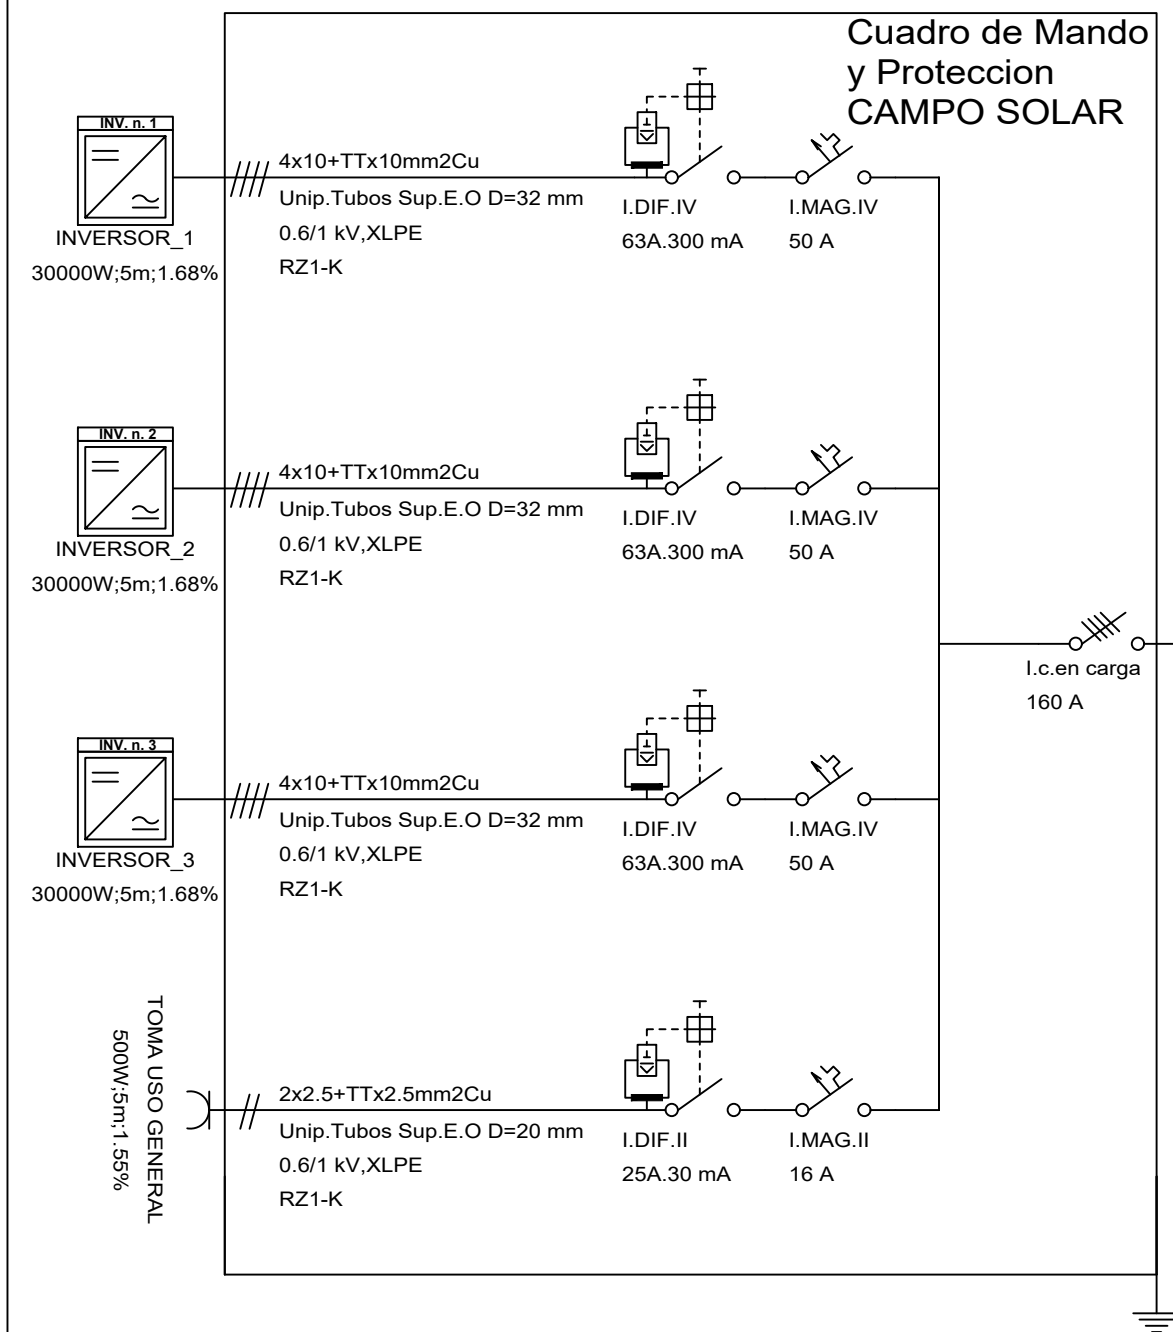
Cuadro de Mando y Proteccion CAMPO SOLAR

INV. n. 1
INVERSOR_1
30000W;5m;1.68%

4x10+TTx10mm2Cu
Unip.Tubos Sup.E.O D=32 mm
0.6/1 kV,XLPE
RZ1-K

I.DIF.IV
63A.300 mA

I.MAG.IV
50 A

INV. n. 2
INVERSOR_2
30000W;5m;1.68%

4x10+TTx10mm2Cu
Unip.Tubos Sup.E.O D=32 mm
0.6/1 kV,XLPE
RZ1-K

I.DIF.IV
63A.300 mA

I.MAG.IV
50 A

I.c.en carga
160 A

INV. n. 3
INVERSOR_3
30000W;5m;1.68%

4x10+TTx10mm2Cu
Unip.Tubos Sup.E.O D=32 mm
0.6/1 kV,XLPE
RZ1-K

I.DIF.IV
63A.300 mA

I.MAG.IV
50 A

TOMA USO GENERAL
500W;5m;1.55%

2x2.5+TTx2.5mm2Cu
Unip.Tubos Sup.E.O D=20 mm
0.6/1 kV,XLPE
RZ1-K

I.DIF.II
25A.30 mA

I.MAG.II
16 A